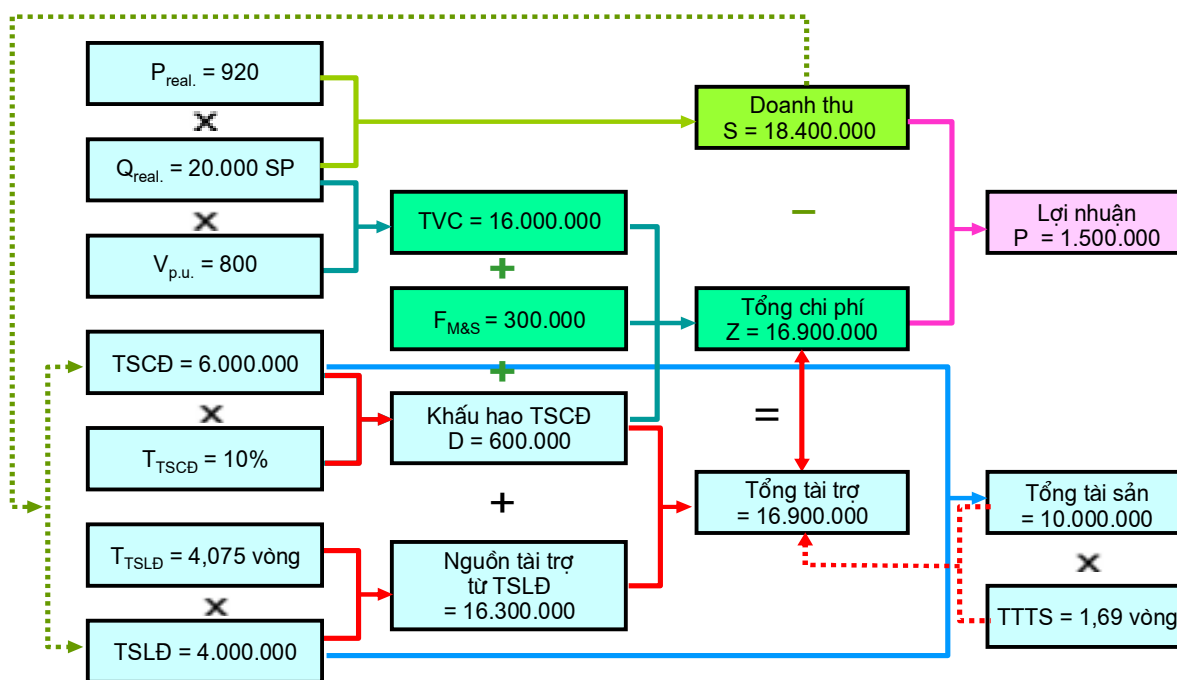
$P_{real.}$ = 920

x

$Q_{real.}$ = 20.000 SP

x

$V_{p.u.}$ = 800

TSCĐ = 6.000.000

x

$T_{TSCĐ}$ = 10%

$T_{TSLĐ}$ = 4,075 vòng

x

TSLĐ = 4.000.000

TVC = 16.000.000

+

$F_{M\&S}$ = 300.000

+

Khấu hao TSCĐ
D = 600.000

+

Nguồn tài trợ từ TSLĐ
= 16.300.000

Doanh thu
S = 18.400.000

–

Tổng chi phí
Z = 16.900.000

=

Tổng tài trợ
= 16.900.000

Lợi nhuận
P = 1.500.000

Tổng tài sản
= 10.000.000

x

TTTS = 1,69 vòng